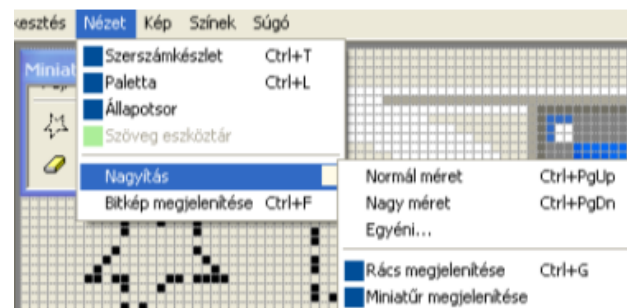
kesztés Nézet Kép Színek Súgó

Miniat

Szerszámkészlet Ctrl+T
Paletta Ctrl+L
Állapotsor
Szöveg eszköztár

Nagyítás
Bitkép megjelenítése Ctrl+F

Normál méret Ctrl+PgUp
Nagy méret Ctrl+PgDn
Egyéni...

Rács megjelenítése Ctrl+G
Miniatűr megjelenítése